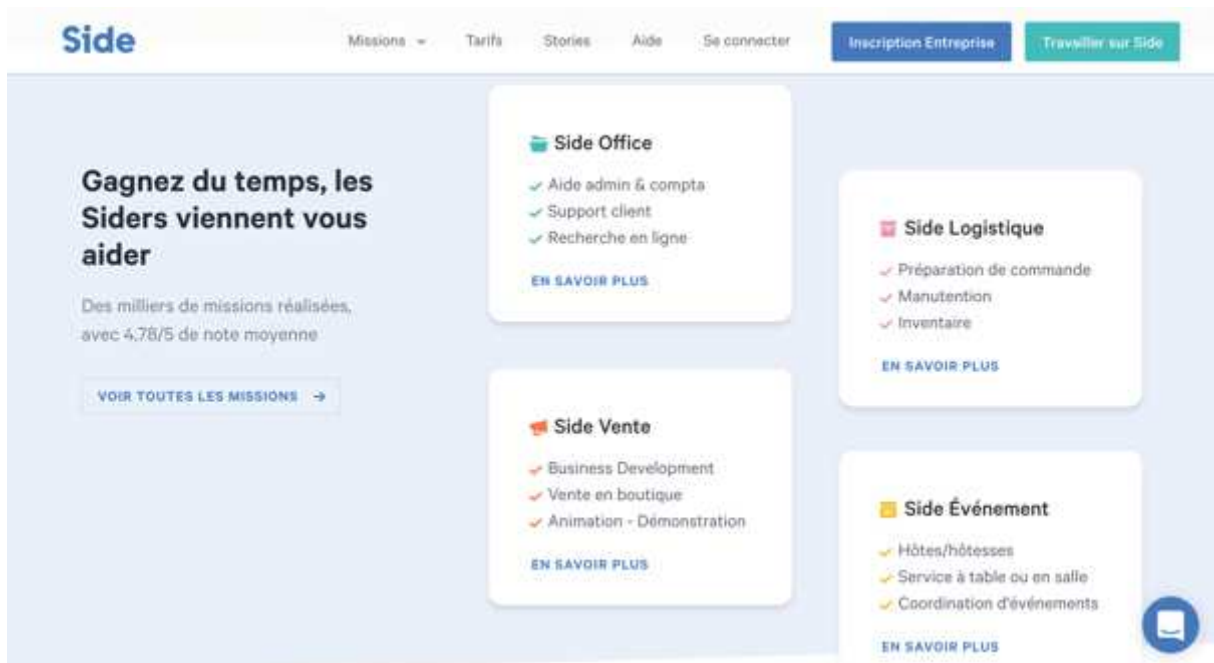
Side

Missions Tarifs Stories Aide Se connecter Inscription Entreprise Travailler sur Side

Gagnez du temps, les Siders viennent vous aider

Des milliers de missions réalisées, avec 4,78/5 de note moyenne

VOIR TOUTES LES MISSIONS →

Side Office

Aide admin & compta
Support client
Recherche en ligne

EN SAVOIR PLUS

Side Logistique

Préparation de commande
Manutention
Inventaire

EN SAVOIR PLUS

Side Vente

Business Development
Vente en boutique
Animation - Démonstration

EN SAVOIR PLUS

Side Événement

Hôtes/hôtesses
Service à table ou en salle
Coordination d'événements

EN SAVOIR PLUS